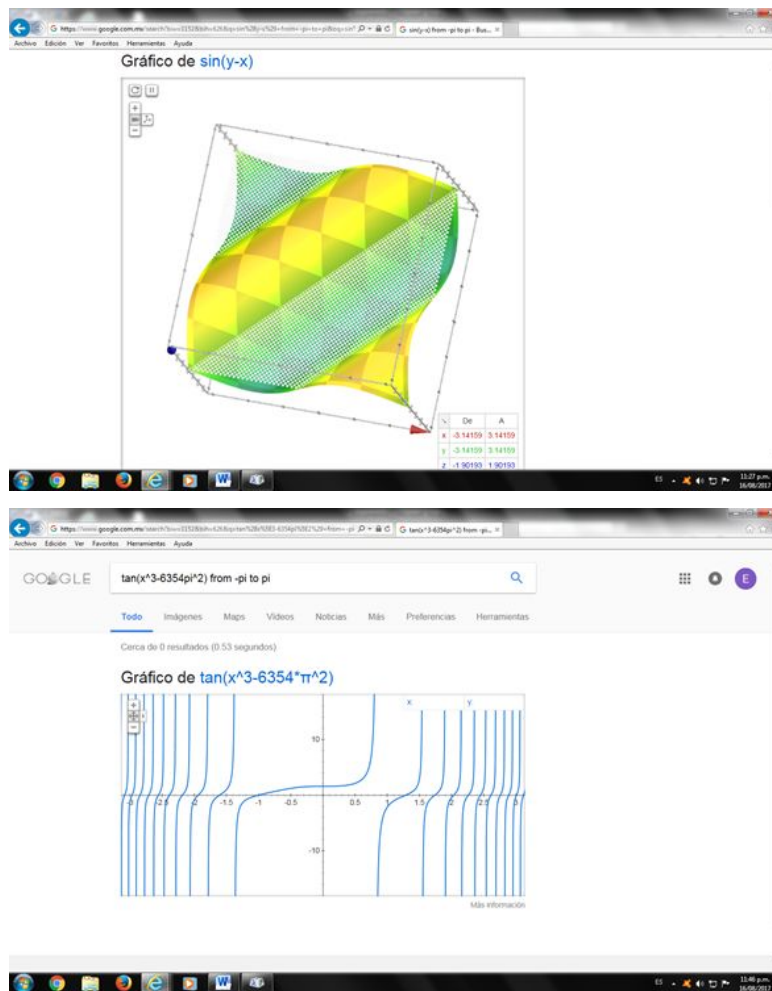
G https://www.google.com.mx/search?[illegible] G sin(y-x) from -pi to pi - Bus... ×

Archivo Edición Ver Favoritos Herramientas Ayuda

Gráfico de sin(y-x)

| | De | A |
|---|---|---|
| x | -3.14159 | 3.14159 |
| y | -3.14159 | 3.14159 |
| z | -1.90193 | 1.90193 |

ES 11:27 p.m. 16/08/2017

G https://www.google.com.mx/search?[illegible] G tan(x^3-6354pi^2) from -pi... ×

Archivo Edición Ver Favoritos Herramientas Ayuda

GOOGLE tan(x^3-6354pi^2) from -pi to pi

E

Todo Imágenes Maps Videos Noticias Más Preferencias Herramientas

Cerca de 0 resultados (0.53 segundos)

Gráfico de tan(x^3-6354*π^2)

x y

10

-3 -2.5 -2 -1.5 -1 -0.5 0.5 1 1.5 2 2.5 3

-10

Más información

ES 11:46 p.m. 16/08/2017